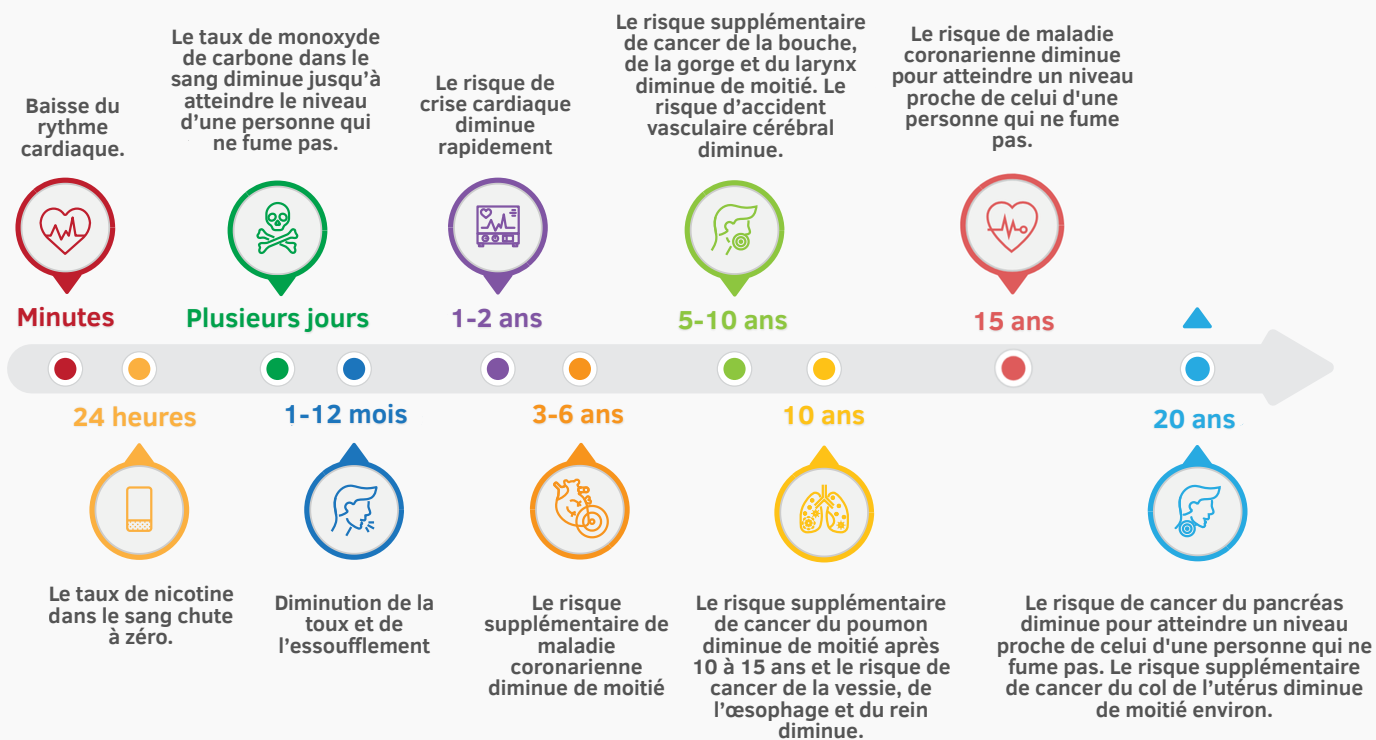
Baisse du rythme cardiaque.

Minutes

Le taux de monoxyde de carbone dans le sang diminue jusqu'à atteindre le niveau d'une personne qui ne fume pas.

Plusieurs jours

Le risque de crise cardiaque diminue rapidement

1-2 ans

Le risque supplémentaire de cancer de la bouche, de la gorge et du larynx diminue de moitié. Le risque d'accident vasculaire cérébral diminue.

5-10 ans

Le risque de maladie coronarienne diminue pour atteindre un niveau proche de celui d'une personne qui ne fume pas.

15 ans

24 heures

Le taux de nicotine dans le sang chute à zéro.

1-12 mois

Diminution de la toux et de l'essoufflement

3-6 ans

Le risque supplémentaire de maladie coronarienne diminue de moitié

10 ans

Le risque supplémentaire de cancer du poumon diminue de moitié après 10 à 15 ans et le risque de cancer de la vessie, de l'œsophage et du rein diminue.

20 ans

Le risque de cancer du pancréas diminue pour atteindre un niveau proche de celui d'une personne qui ne fume pas. Le risque supplémentaire de cancer du col de l'utérus diminue de moitié environ.